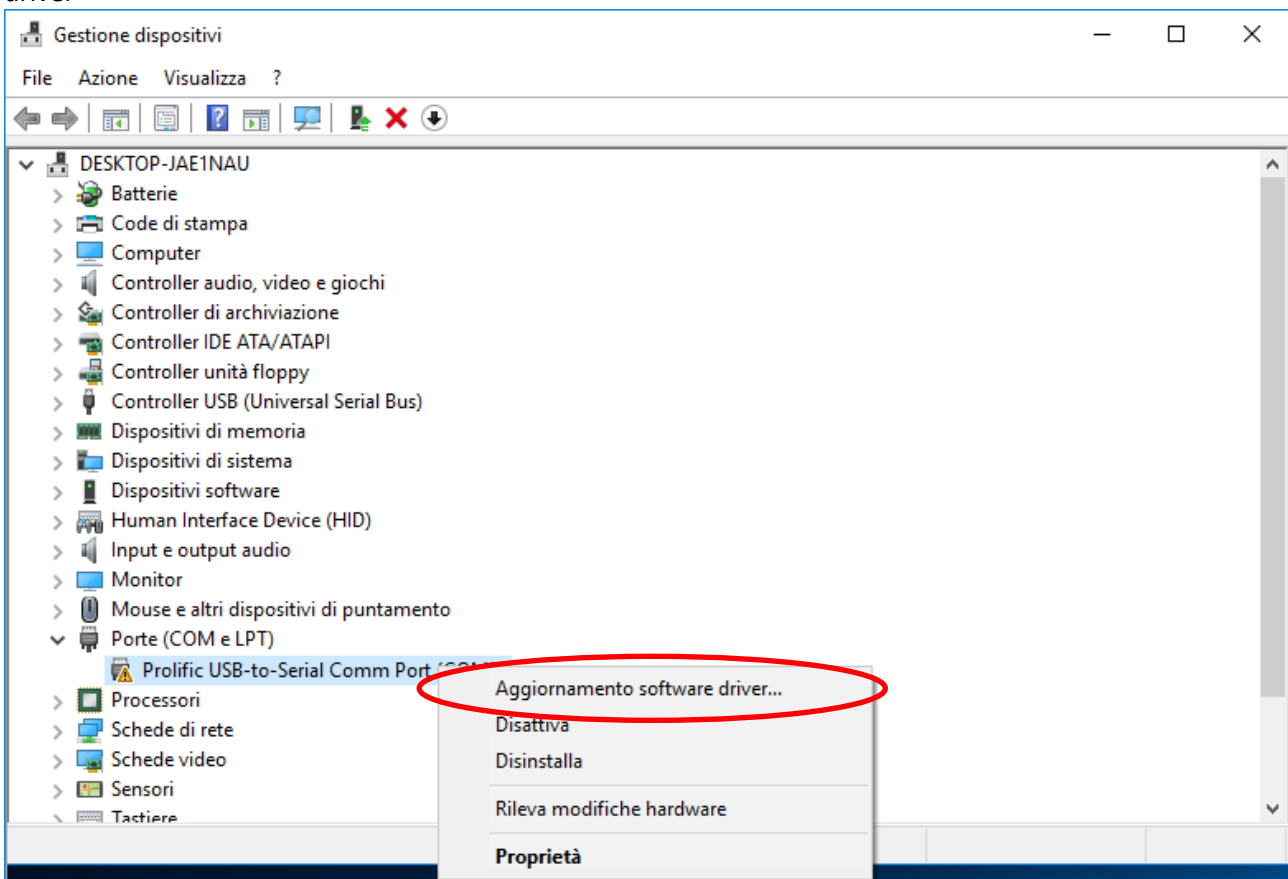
Gestione dispositivi

File Azione Visualizza ?

DESKTOP-JAE1NAU
Batterie
Code di stampa
Computer
Controller audio, video e giochi
Controller di archiviazione
Controller IDE ATA/ATAPI
Controller unità floppy
Controller USB (Universal Serial Bus)
Dispositivi di memoria
Dispositivi di sistema
Dispositivi software
Human Interface Device (HID)
Input e output audio
Monitor
Mouse e altri dispositivi di puntamento
Porte (COM e LPT)
Prolific USB-to-Serial Comm Port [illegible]
Processori
Schede di rete
Schede video
Sensori
Tastiere

Aggiornamento software driver...
Disattiva
Disinstalla
Rileva modifiche hardware
Proprietà